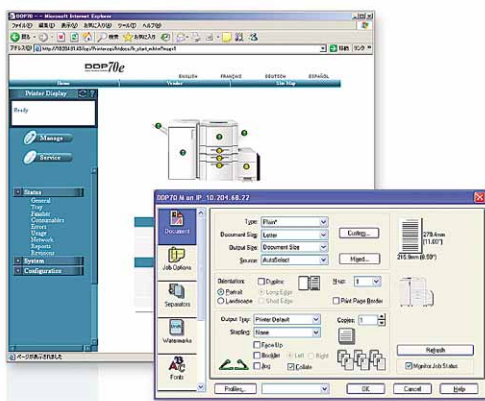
DDP70 - Microsoft Internet Explorer
ファイル(F) 編集(E) 表示(V) お気に入り(A) ツール(T) ヘルプ(H)
戻る
検索
お気に入り
アドレス(D) http://10.204.91.43/cgi-bin/...
移動
リンク
DDP70e
ENGLISH
FRANÇAIS
DEUTSCH
ESPAÑOL
Home
Vendor
Site Map
Printer Display
Ready
Manage
Service
Status
General
Tray
Finisher
Consumables
Errors
Usage
Network
Reports
Emulations
System
Configuration
ページが表示されました

DDP70 N on IP_10.204.68.27
Document
Job Options
Separators
Watermarks
Fonts
Type: Plain*
Document Size: Letter
Output Size: Document Size
Source: AutoSelect
Config...
Mixed...
279.4mm [11.00"]
215.9mm [8.50"]
Orientation:
Portrait
Landscape
Duplex
Long Edge
Short Edge
N-up: 1
Print Page Border
Output Tray: Printer Default
Stapling: None
Copies: 1
Face Up
Booklet
Left
Right
Jog
Collate
Refresh
Monitor Job Status
Profiles...
OK
Cancel
Help